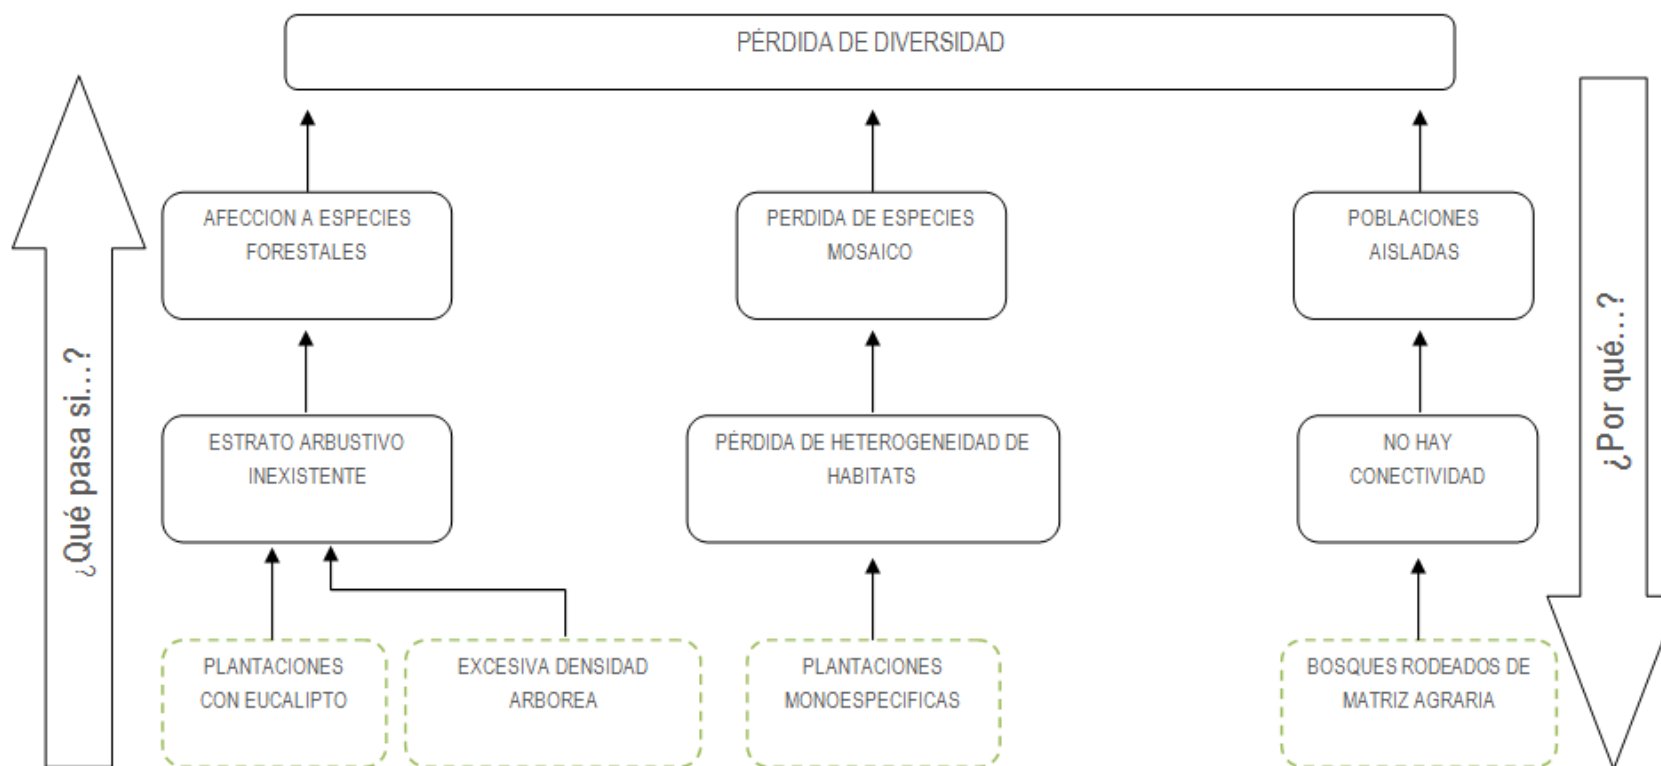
PÉRDIDA DE DIVERSIDAD

¿Qué pasa si...?

AFECCION A ESPECIES FORESTALES

PERDIDA DE ESPECIES MOSAICO

POBLACIONES AISLADAS

¿Por qué...?

ESTRATO ARBUSTIVO INEXISTENTE

PÉRDIDA DE HETEROGENEIDAD DE HABITATS

NO HAY CONECTIVIDAD

PLANTACIONES CON EUCALIPTO

EXCESIVA DENSIDAD ARBOREA

PLANTACIONES MONOESPECIFICAS

BOSQUES RODEADOS DE MATRIZ AGRARIA